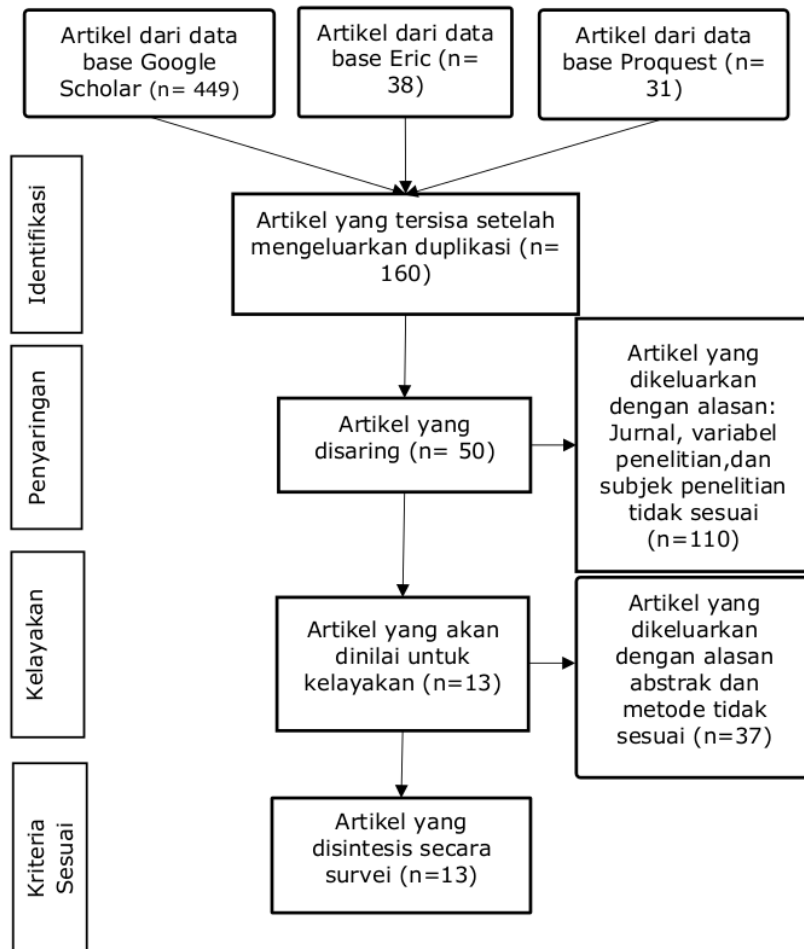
Artikel dari data base Google Scholar (n= 449)

Artikel dari data base Eric (n= 38)

Artikel dari data base Proquest (n= 31)

Identifikasi

Artikel yang tersisa setelah mengeluarkan duplikasi (n= 160)

Penyaringan

Artikel yang disaring (n= 50)

Artikel yang dikeluarkan dengan alasan: Jurnal, variabel penelitian,dan subjek penelitian tidak sesuai (n=110)

Kelayakan

Artikel yang akan dinilai untuk kelayakan (n=13)

Artikel yang dikeluarkan dengan alasan abstrak dan metode tidak sesuai (n=37)

Kriteria Sesuai

Artikel yang disintesis secara survei (n=13)